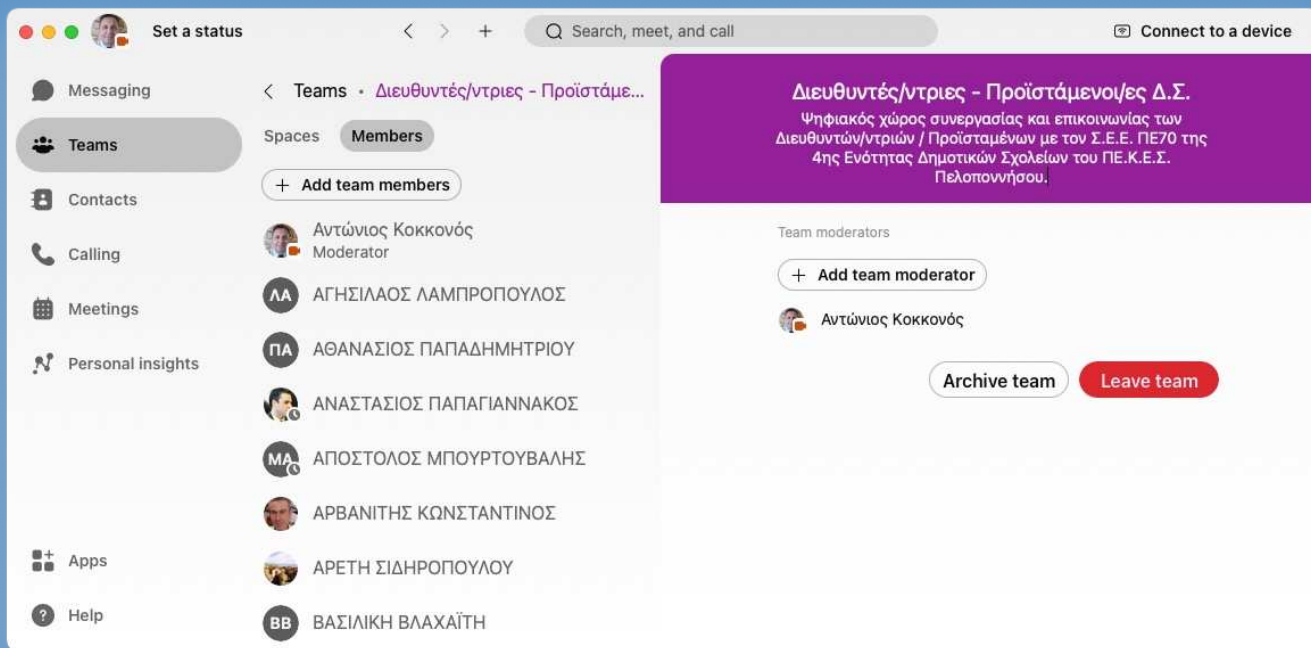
Set a status

Search, meet, and call

Connect to a device

Messaging

Teams

Contacts

Calling

Meetings

Personal insights

Apps

Help

Teams • Διευθυντές/ντριες - Προϊστάμε...

Spaces

Members

+ Add team members

Αντώνιος Κοκκονός
Moderator

ΛΑ ΑΓΗΣΙΛΑΟΣ ΛΑΜΠΡΟΠΟΥΛΟΣ

ΠΑ ΑΘΑΝΑΣΙΟΣ ΠΑΠΑΔΗΜΗΤΡΙΟΥ

ΑΝΑΣΤΑΣΙΟΣ ΠΑΠΑΓΙΑΝΝΑΚΟΣ

ΜΑ ΑΠΟΣΤΟΛΟΣ ΜΠΟΥΡΤΟΥΒΑΛΗΣ

ΑΡΒΑΝΙΤΗΣ ΚΩΝΣΤΑΝΤΙΝΟΣ

ΑΡΕΤΗ ΣΙΔΗΡΟΠΟΥΛΟΥ

ΒΒ ΒΑΣΙΛΙΚΗ ΒΛΑΧΑΪΤΗ

Διευθυντές/ντριες - Προϊστάμενοι/ες Δ.Σ.

Ψηφιακός χώρος συνεργασίας και επικοινωνίας των Διευθυντών/ντριών / Προϊσταμένων με τον Σ.Ε.Ε. ΠΕ70 της 4ης Ενότητας Δημοτικών Σχολείων του ΠΕ.Κ.Ε.Σ. Πελοποννήσου.

Team moderators

+ Add team moderator

Αντώνιος Κοκκονός

Archive team

Leave team